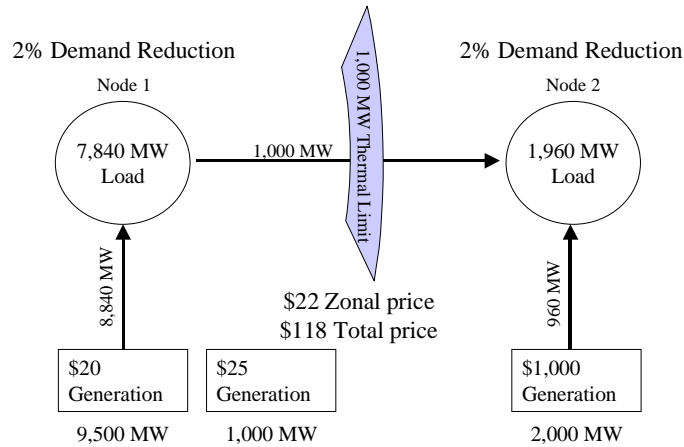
2% Demand Reduction

Node 1

7,840 MW Load

1,000 MW

1,000 MW Thermal Limit

2% Demand Reduction

Node 2

1,960 MW Load

8,840 MW

960 MW

\$22 Zonal price
\$118 Total price

\$20 Generation

\$25 Generation

\$1,000 Generation

9,500 MW

1,000 MW

2,000 MW